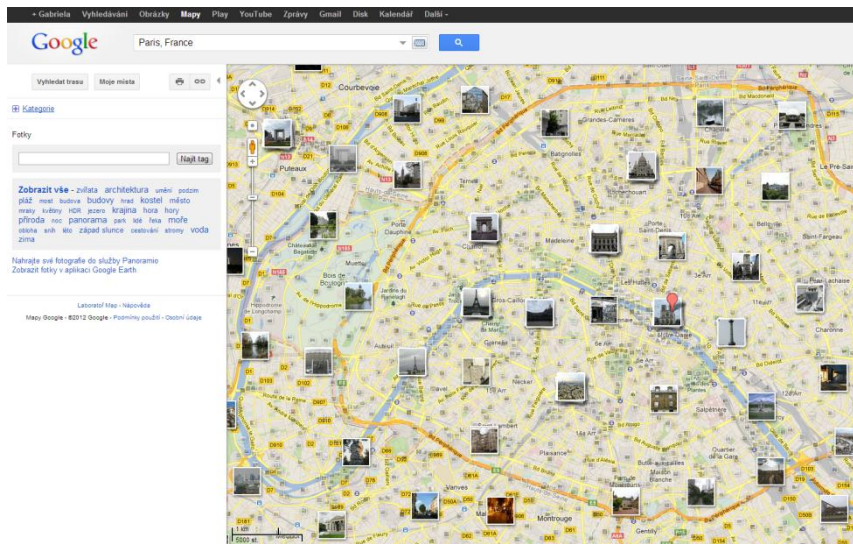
+Gabriela Vyhledávání Obrázky Mapy Play YouTube Zprávy Gmail Disk Kalendář Další -

Google

Paris, France

Vyhledat trasu Moje místa

Kategorie

Fotky

Najít tag

Zobrazit vše - zvířata architektura umění podzim pláž most budova budovy hrad kostel město mraky květiny HDR jezero krajina hora hory příroda noc panorama park lidé řeka moře obloha sníh léto západ slunce cestování stromy voda zima

Nahrajte své fotografie do služby Panoramio
Zobrazit fotky v aplikaci Google Earth

Laboratoř Map - Nápověda

Mapy Google - ©2012 Google - Podmínky použití - Osobní údaje

Courbevoie
Puteaux
Grandes-Carrières
Batignolles
Ternes
Madeleine
Porte Dauphine
Bois de Boulogne
Grenelle
Vaugirard
Necker
Plaisance
Montrouge
Gentilly
Salpêtrière
Charonne
Belleville
Le Pré-Saint-Gervais
Saint-Fargeau
Chapelle
Hippodrome de Longchamp
Jardin du Ranelagh
Javel
Vanves
1 km
5000 st.